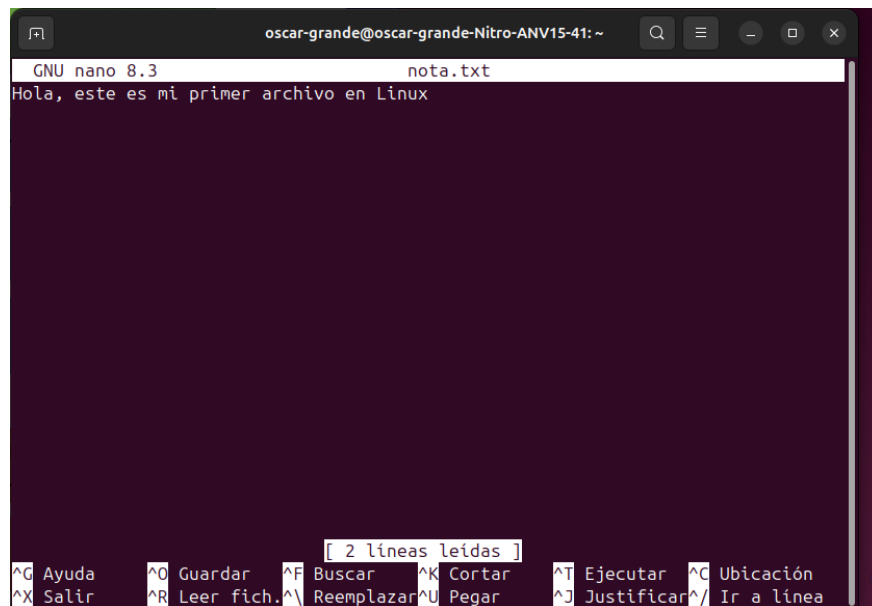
oscar-grande@oscar-grande-Nitro-ANV15-41: ~

GNU nano 8.3 nota.txt

Hola, este es mi primer archivo en Linux

[ 2 líneas leídas ]

^G Ayuda ^O Guardar ^F Buscar ^K Cortar ^T Ejecutar ^C Ubicación
^X Salir ^R Leer fich. ^\ Reemplazar ^U Pegar ^J Justificar ^/ Ir a línea